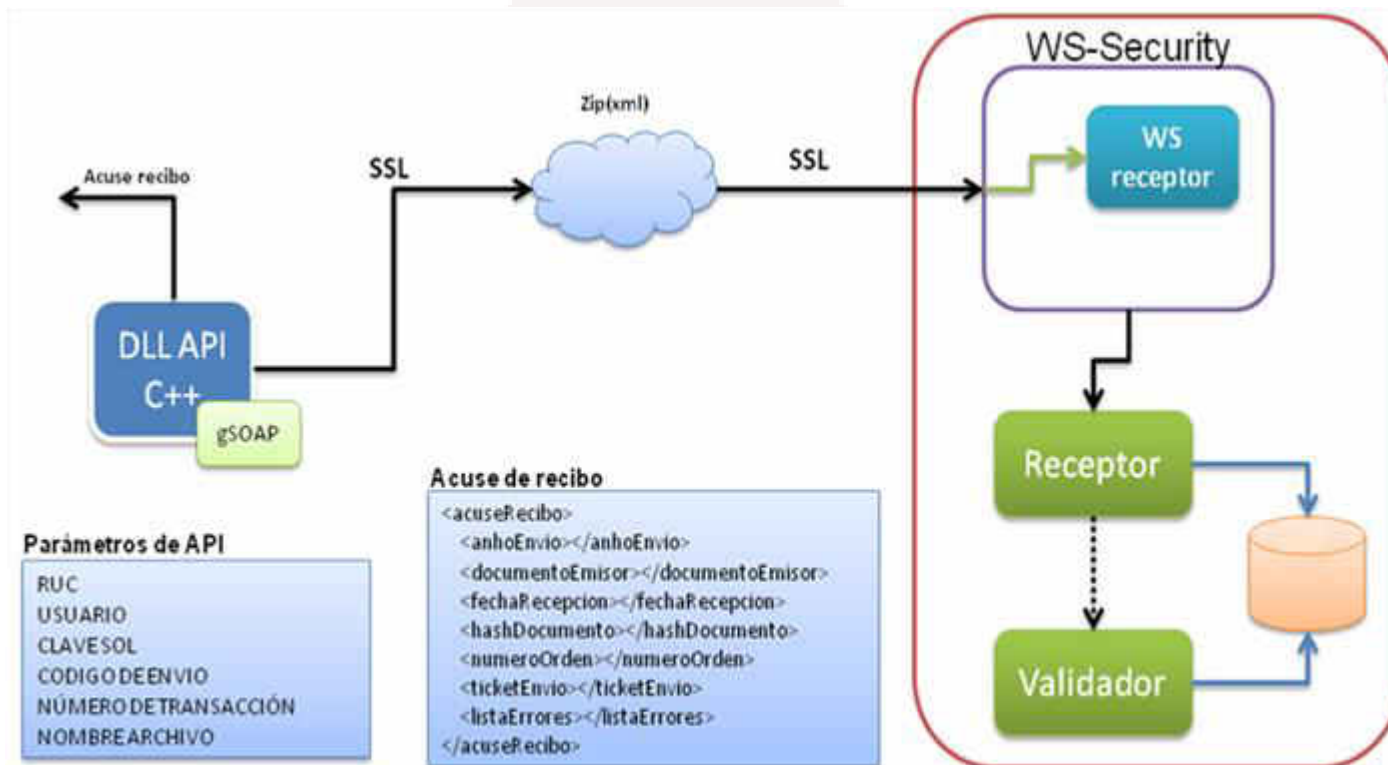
WS-Security

Zip(xml)

Acuse recibo

SSL

SSL

WS receptor

DLL API C++

gSOAP

Receptor

Validador

Parámetros de API

RUC
USUARIO
CLAVESOL
CODIGODEENVIO
NÚMERODETRANSACCIÓN
NOMBREARCHIVO

Acuse de recibo

<acuseRecibo>
<anhoEnvio></anhoEnvio>
<documentoEmisor></documentoEmisor>
<fechaRecepcion></fechaRecepcion>
<hashDocumento></hashDocumento>
<numeroOrden></numeroOrden>
<ticketEnvio></ticketEnvio>
<listaErrores></listaErrores>
</acuseRecibo>